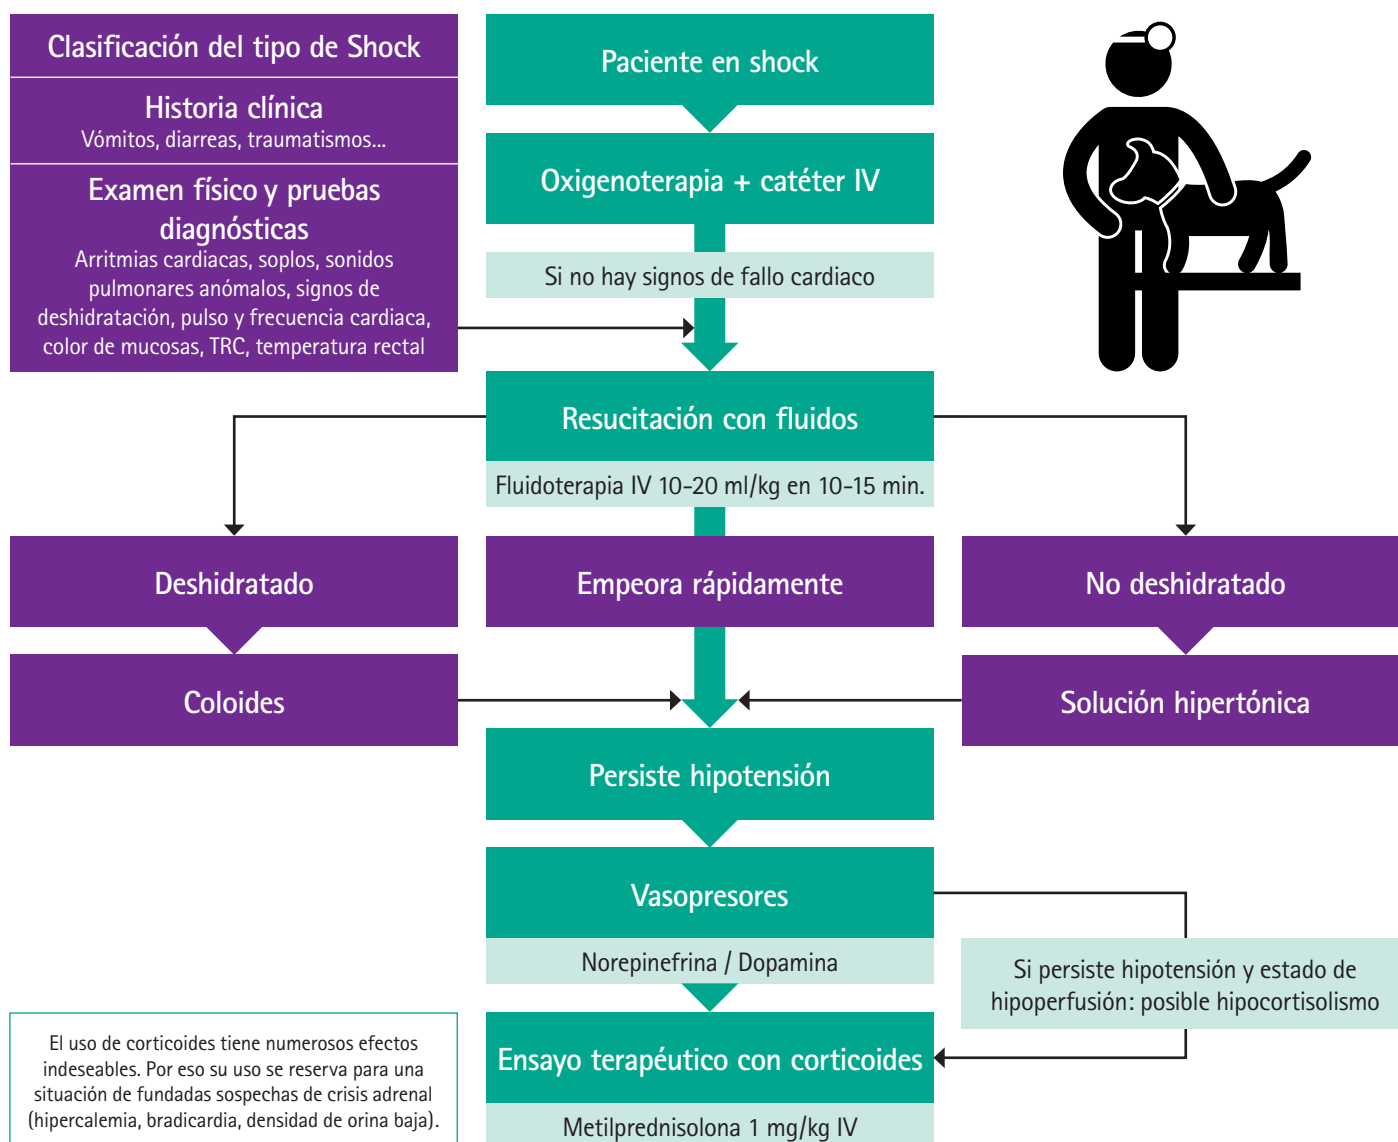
Clasificación del tipo de Shock

Historia clínica
Vómitos, diarreas, traumatismos...

Examen físico y pruebas diagnósticas
Arritmias cardiacas, soplos, sonidos pulmonares anómalos, signos de deshidratación, pulso y frecuencia cardiaca, color de mucosas, TRC, temperatura rectal

Paciente en shock

Oxigenoterapia + catéter IV

Si no hay signos de fallo cardiaco

Resucitación con fluidos

Fluidoterapia IV 10-20 ml/kg en 10-15 min.

Deshidratado

Empeora rápidamente

No deshidratado

Coloides

Solución hipertónica

Persiste hipotensión

Vasopresores

Norepinefrina / Dopamina

Si persiste hipotensión y estado de hipoperfusión: posible hipocortisolismo

El uso de corticoides tiene numerosos efectos indeseables. Por eso su uso se reserva para una situación de fundadas sospechas de crisis adrenal (hipercalemia, bradicardia, densidad de orina baja).

Ensayo terapéutico con corticoides

Metilprednisolona 1 mg/kg IV